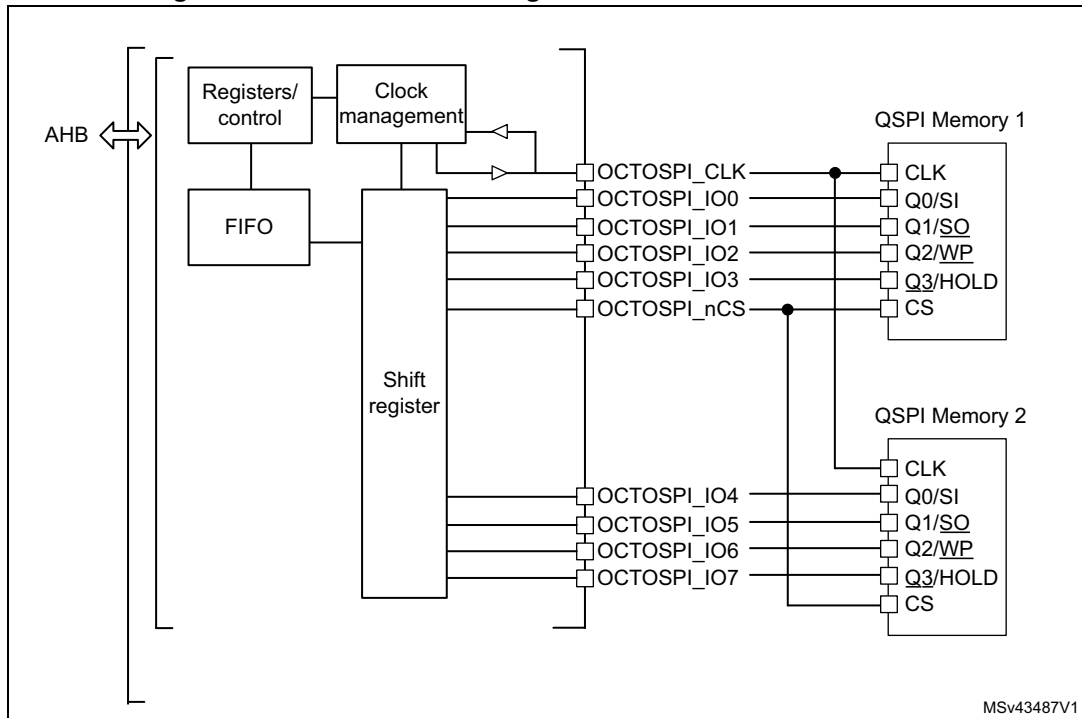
AHB

Registers/ control

Clock management

FIFO

Shift register

OCTOSPI_CLK
OCTOSPI_IO0
OCTOSPI_IO1
OCTOSPI_IO2
OCTOSPI_IO3
OCTOSPI_nCS

OCTOSPI_IO4
OCTOSPI_IO5
OCTOSPI_IO6
OCTOSPI_IO7

QSPI Memory 1
CLK
Q0/SI
Q1/SO
Q2/WP
Q3/HOLD
CS

QSPI Memory 2
CLK
Q0/SI
Q1/SO
Q2/WP
Q3/HOLD
CS

MSv43487V1